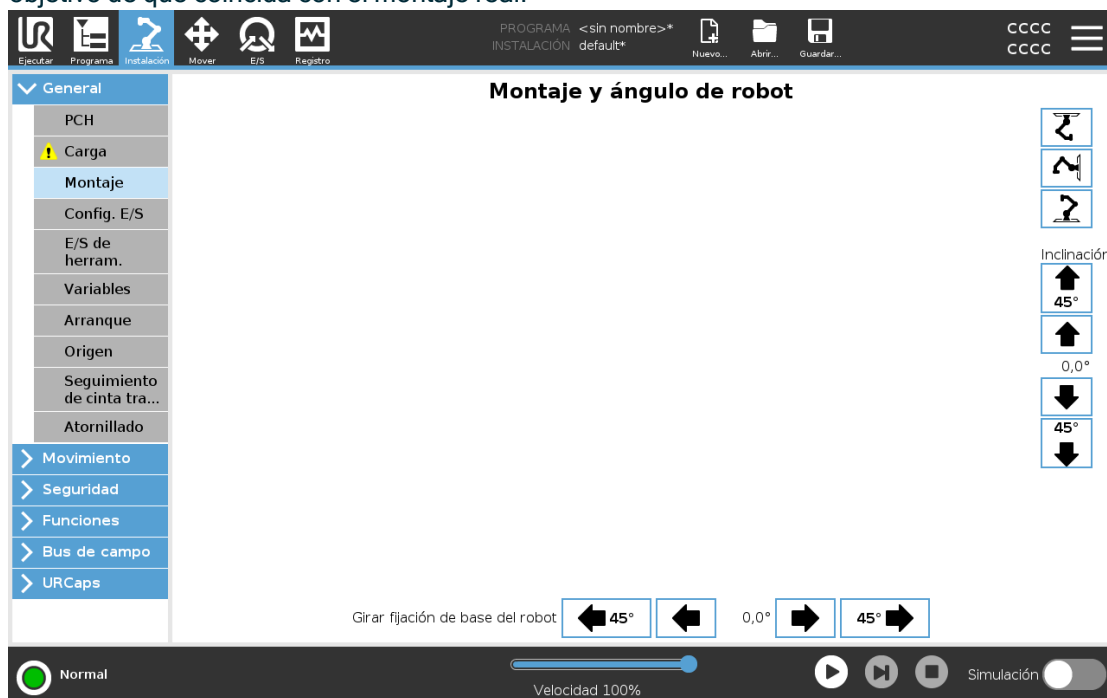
Ejecutar Programa Instalación Mover E/S Registro

PROGRAMA <sin nombre>*
INSTALACIÓN default*

Nuevo... Abrir... Guardar...

CCCC
CCCC

General
PCH
Carga
Montaje
Config. E/S
E/S de herram.
Variables
Arranque
Origen
Seguimiento de cinta tra...
Atornillado
Movimiento
Seguridad
Funciones
Bus de campo
URCaps

Montaje y ángulo de robot

Inclinación
45°
0,0°
45°

Girar fijación de base del robot 45° 0,0° 45°

Normal
Velocidad 100%
Simulación